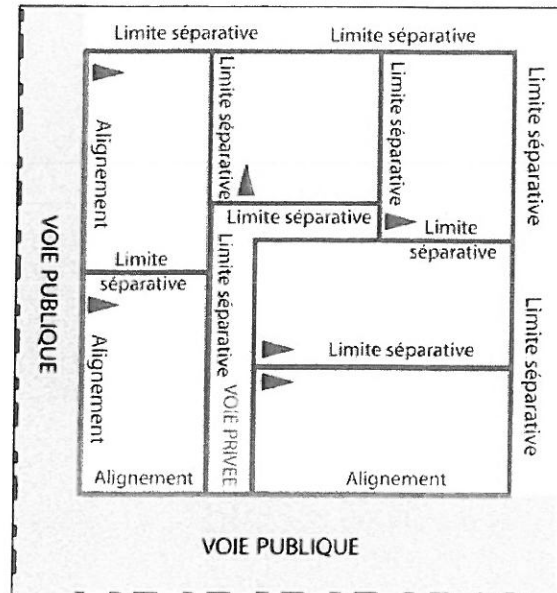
Limite séparative

Limite séparative

VOIE PUBLIQUE

Alignement

Limite séparative

Limite séparative

Limite séparative

Limite séparative

Limite séparative

Limite séparative

Alignement

Limite séparative

VOIE PRIVEE

Limite séparative

Limite séparative

Alignement

Alignement

VOIE PUBLIQUE